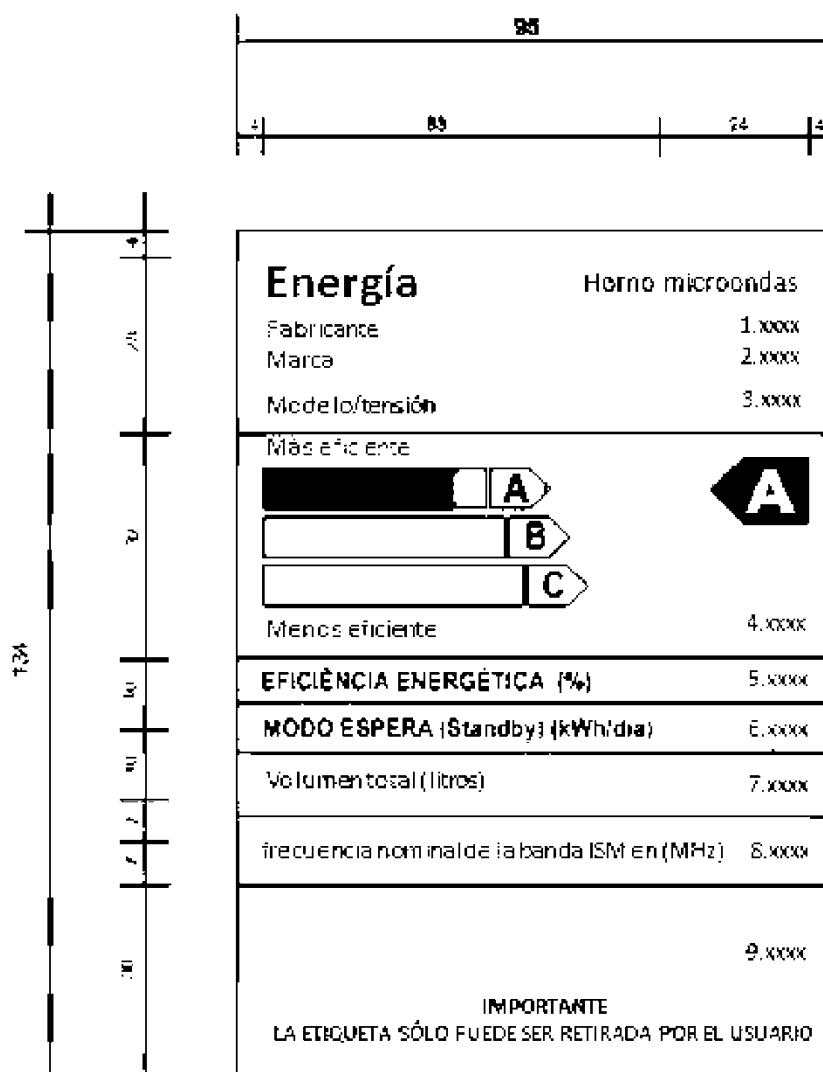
95

4 | 63 | 24 | 4

124

4
25
?0
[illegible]
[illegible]
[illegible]
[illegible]
20

Energía
Horno microondas
Fabricante 1.xxxx
Marca 2.xxxx
Modelo/tensión 3.xxxx
Más eficiente
A
B
C
A
Menos eficiente 4.xxxx
EFICIÊNCIA ENERGÉTICA (%) 5.xxxx
MODO ESPERA (Standby) (kWh/dia) 6.xxxx
Volumen total (litros) 7.xxxx
frecuencia nominal de la banda ISM en (MHz) 8.xxxx
9.xxxx
IMPORTANTE
LA ETIQUETA SÓLO PUEDE SER RETIRADA POR EL USUARIO